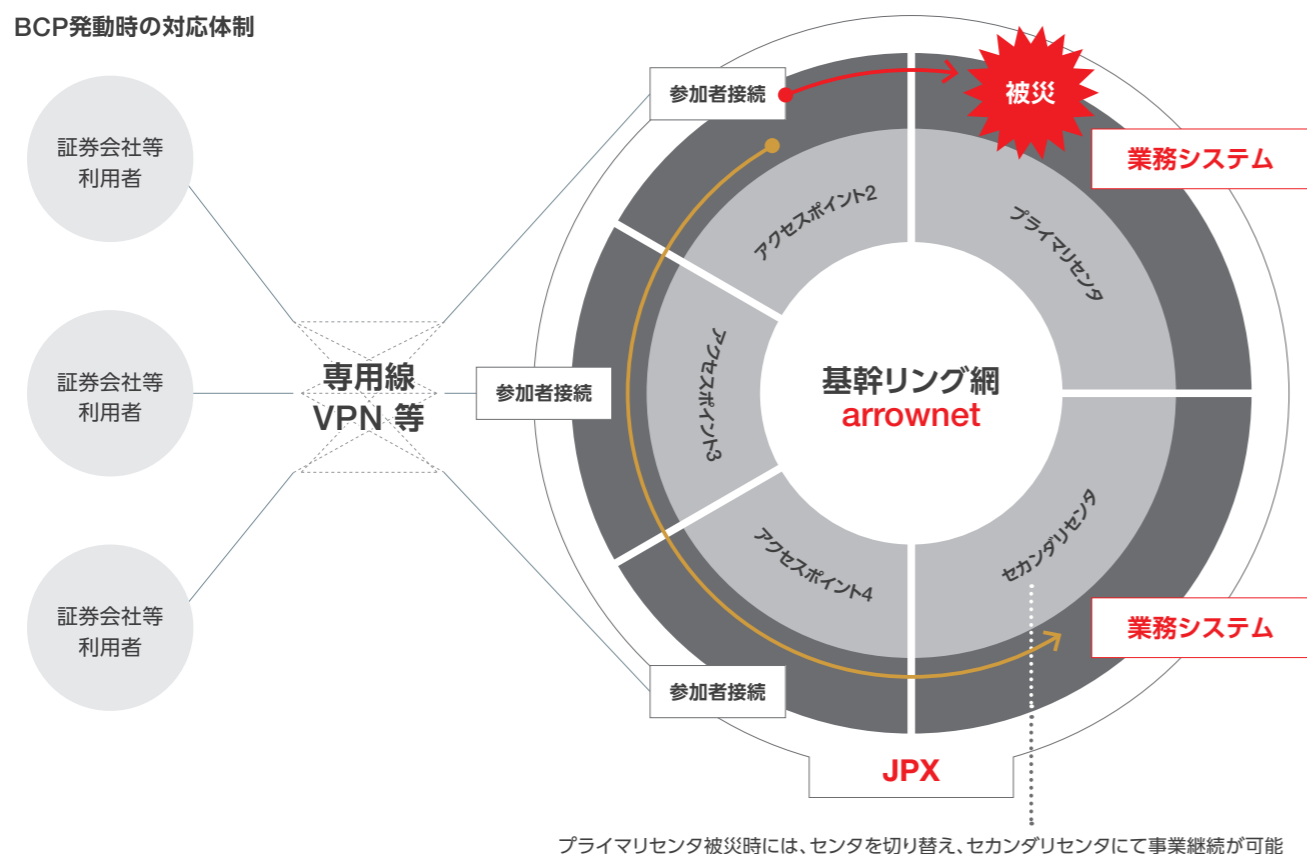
BCP発動時の対応体制

証券会社等
利用者

証券会社等
利用者

証券会社等
利用者

専用線
VPN 等

参加者接続

参加者接続

参加者接続

被災

業務システム

業務システム

アクセスポイント2

プライマリセンタ

アクセスポイント3

基幹リング網
arrownet

アクセスポイント4

セカンダリセンタ

JPX

プライマリセンタ被災時には、センタを切り替え、セカンダリセンタにて事業継続が可能